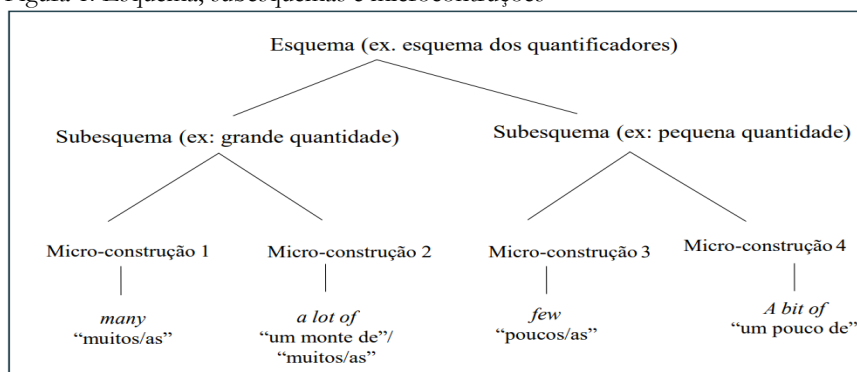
Figura 1: Esquema, subesquemas e microconstruções

Esquema (ex. esquema dos quantificadores)

Subesquema (ex: grande quantidade)

Subesquema (ex: pequena quantidade)

Micro-construção 1

Micro-construção 2

Micro-construção 3

Micro-construção 4

*many*
"muitos/as"

*a lot of*
"um monte de"/
"muitos/as"

*few*
"poucos/as"

*A bit of*
"um pouco de"